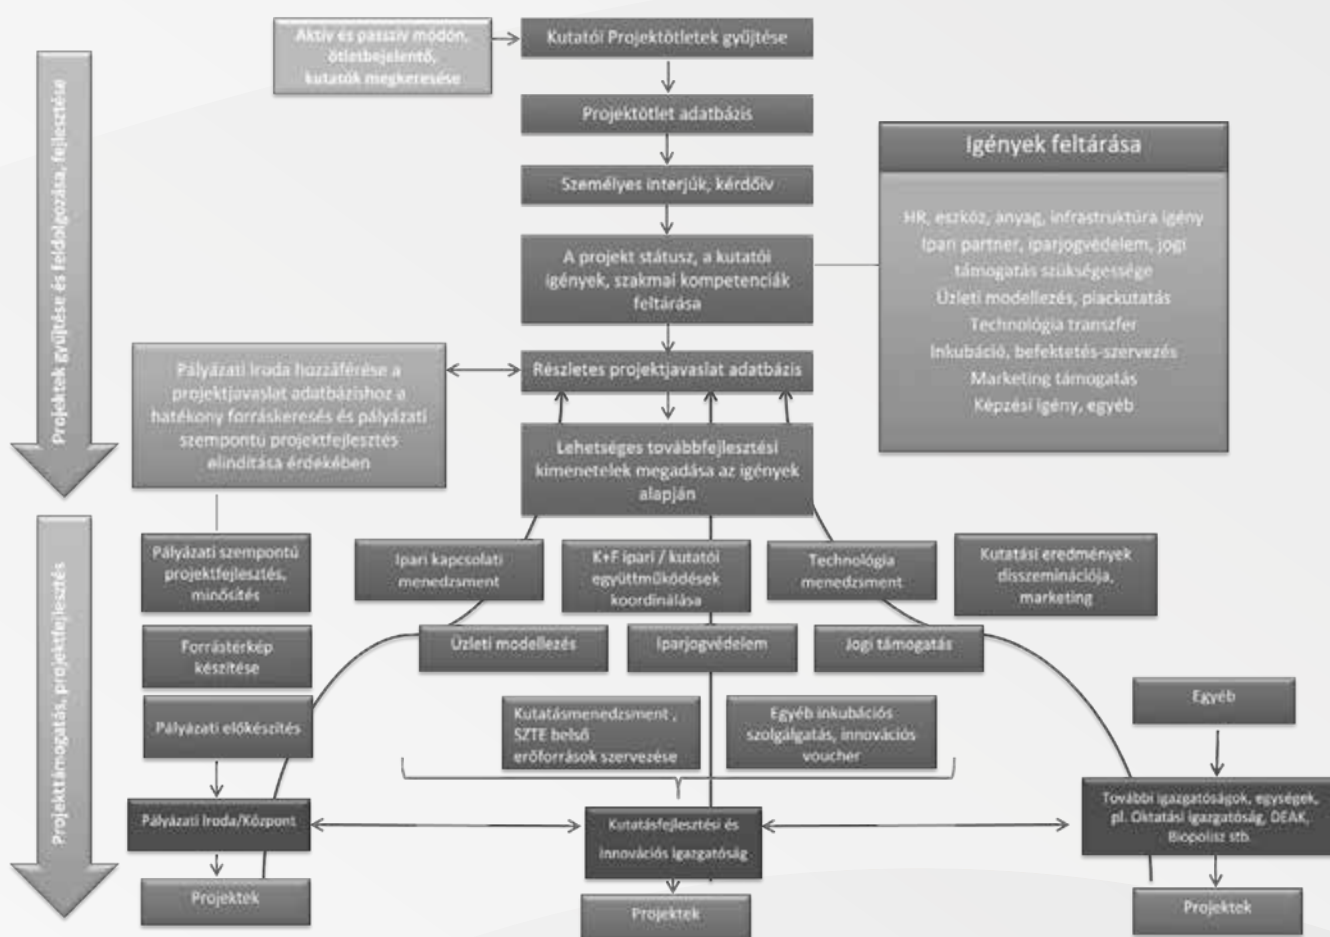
Projektek gyűjtése és feldolgozása, fejlesztése

Aktív és passzív módon, ötletbejelentő, kutatók megkeresése

Kutatói Projektötletek gyűjtése

Projektötlet adatbázis

Személyes interjúk, kérdőív

A projekt státusz, a kutatói igények, szakmai kompetenciák feltárása

Igények feltárása

HR, eszköz, anyag, infrastruktúra igény
Ipari partner, iparjogvédelem, jogi támogatás szükségessége
Üzleti modellezés, piackutatás
Technológia transzfer
Inkubáció, befektetés-szervezés
Marketing támogatás
Képzési igény, egyéb

Pályázati Iroda hozzáférése a projektjavaslat adatbázishoz a hatékony forráskeresés és pályázati szempontú projektfejlesztés elindítása érdekében

Részletes projektjavaslat adatbázis

Lehetséges továbbfejlesztési kimenetelek megadása az igények alapján

Projekttámogatás, projektfejlesztés

Pályázati szempontú projektfejlesztés, minősítés

Ipari kapcsolati menedzsment

K+F ipari / kutatói együttműködések koordinálása

Technológia menedzsment

Kutatási eredmények disszeminációja, marketing

Forrástérkép készítése

Üzleti modellezés

Iparjogvédelem

Jogi támogatás

Pályázati előkészítés

Kutatásmenedzsment , SZTE belső erőforrások szervezése

Egyéb inkubációs szolgálgatás, innovációs voucher

Egyéb

Pályázati Iroda/Központ

Kutatásfejlesztési és innovációs igazgatóság

További igazgatóságok, egységek, pl. Oktatási igazgatóság, DEAK, Biopolisz stb.

Projektek

Projektek

Projektek